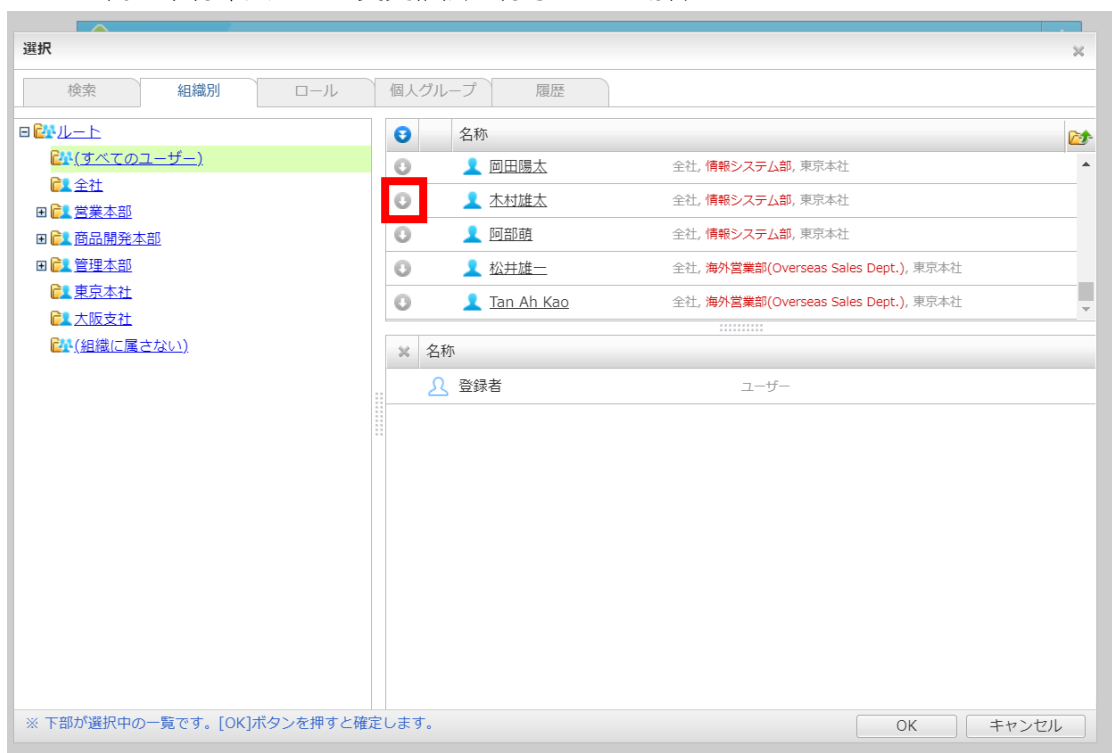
選択

検索 | 組織別 | ロール | 個人グループ | 履歴

ルート
(すべてのユーザー)
全社
営業本部
商品開発本部
管理本部
東京本社
大阪支社
(組織に属さない)

名称
岡田陽太 全社, 情報システム部, 東京本社
木村雄太 全社, 情報システム部, 東京本社
阿部萌 全社, 情報システム部, 東京本社
松井雄一 全社, 海外営業部(Overseas Sales Dept.), 東京本社
Tan Ah Kao 全社, 海外営業部(Overseas Sales Dept.), 東京本社

名称
登録者 ユーザー

※ 下部が選択中の一覧です。[OK]ボタンを押すと確定します。

OK
キャンセル